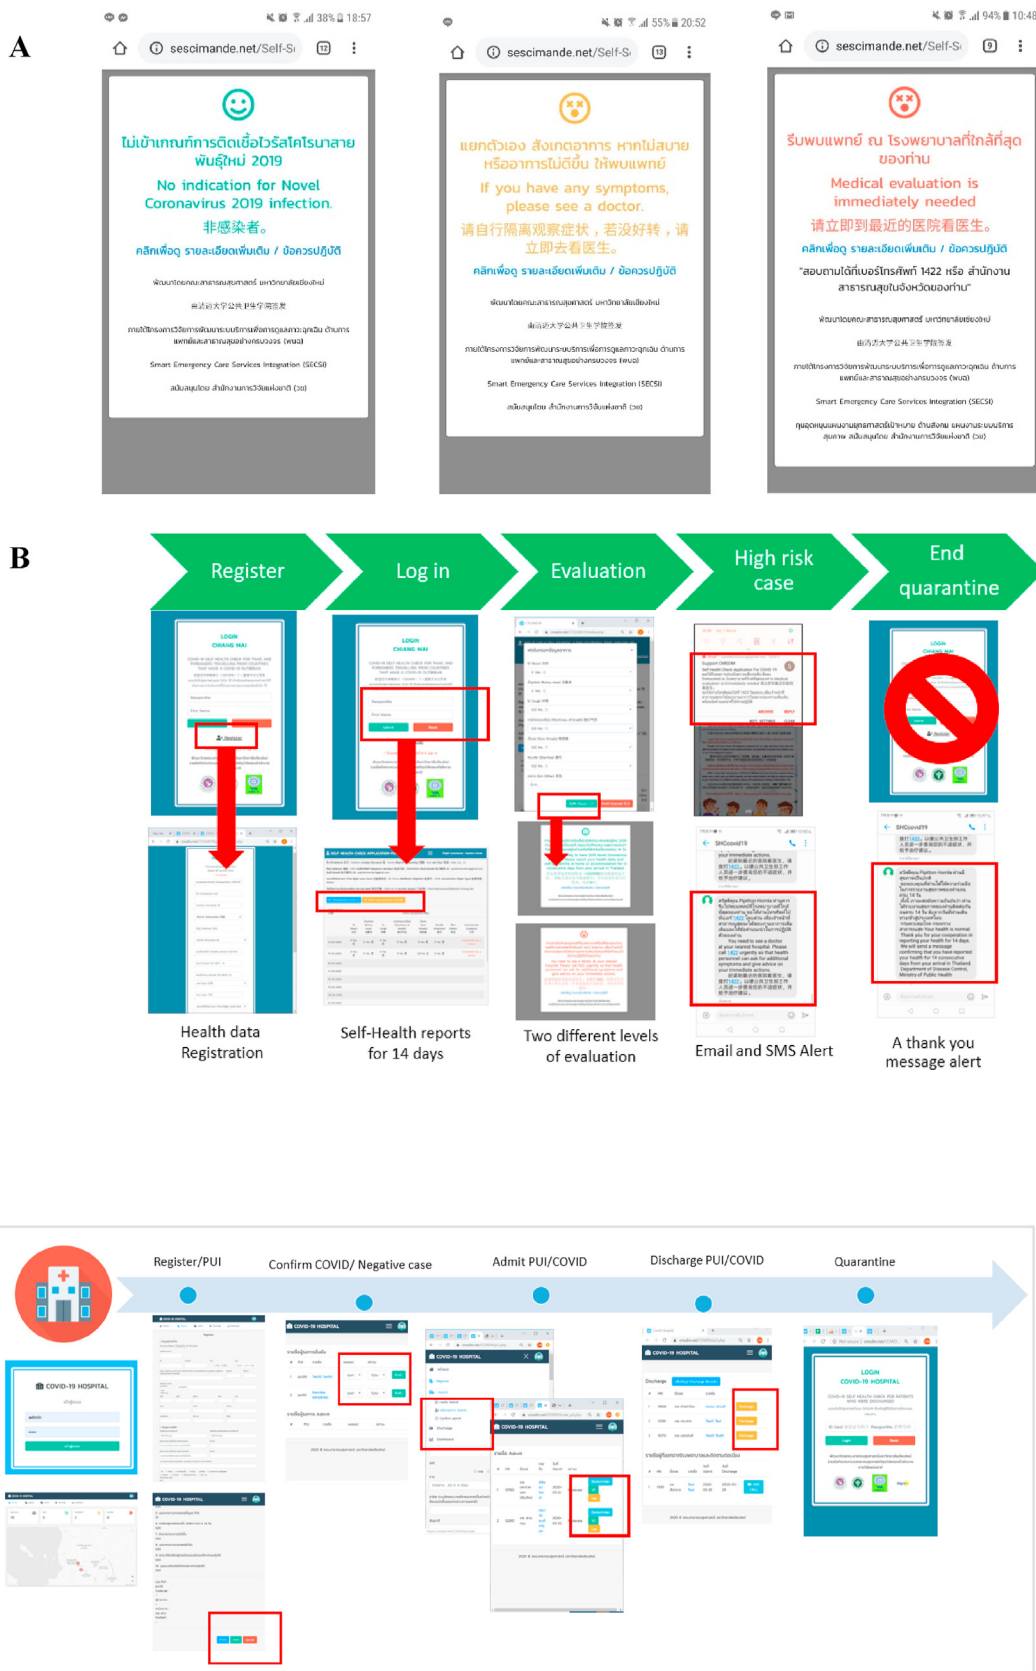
A

38% 18:57
sescimande.net/Self-S
12

ไม่เข้าเกณฑ์การติดเชื้อไวรัสโคโรนาสายพันธุ์ใหม่ 2019
No indication for Novel Coronavirus 2019 infection.
非感染者。
คลิกเพื่อดู รายละเอียดเพิ่มเติม / ข้อควรปฏิบัติ

55% 20:52
sescimande.net/Self-S
13

แยกตัวเอง สังเกตอาการ หากไม่สบาย หรืออาการไม่ดีขึ้น ให้พบแพทย์
If you have any symptoms, please see a doctor.
请自行隔离观察症状，若没好转，请立即去看医生。
คลิกเพื่อดู รายละเอียดเพิ่มเติม / ข้อควรปฏิบัติ

94% 10:48
sescimande.net/Self-S
9

รีบพบแพทย์ ณ โรงพยาบาลที่ใกล้ที่สุดของท่าน
Medical evaluation is immediately needed
请立即到最近的医院看医生。
คลิกเพื่อดู รายละเอียดเพิ่มเติม / ข้อควรปฏิบัติ
"สอบถามได้ที่เบอร์โทรศัพท์ 1422 หรือ สำนักงานสาธารณสุขในจังหวัดของท่าน"

Smart Emergency Care Services Integration (SECSI)

B

Register
Log in
Evaluation
High risk case
End quarantine

Health data Registration
Self-Health reports for 14 days
Two different levels of evaluation
Email and SMS Alert
A thank you message alert

Register/PUI
Confirm COVID/ Negative case
Admit PUI/COVID
Discharge PUI/COVID
Quarantine

COVID-19 HOSPITAL